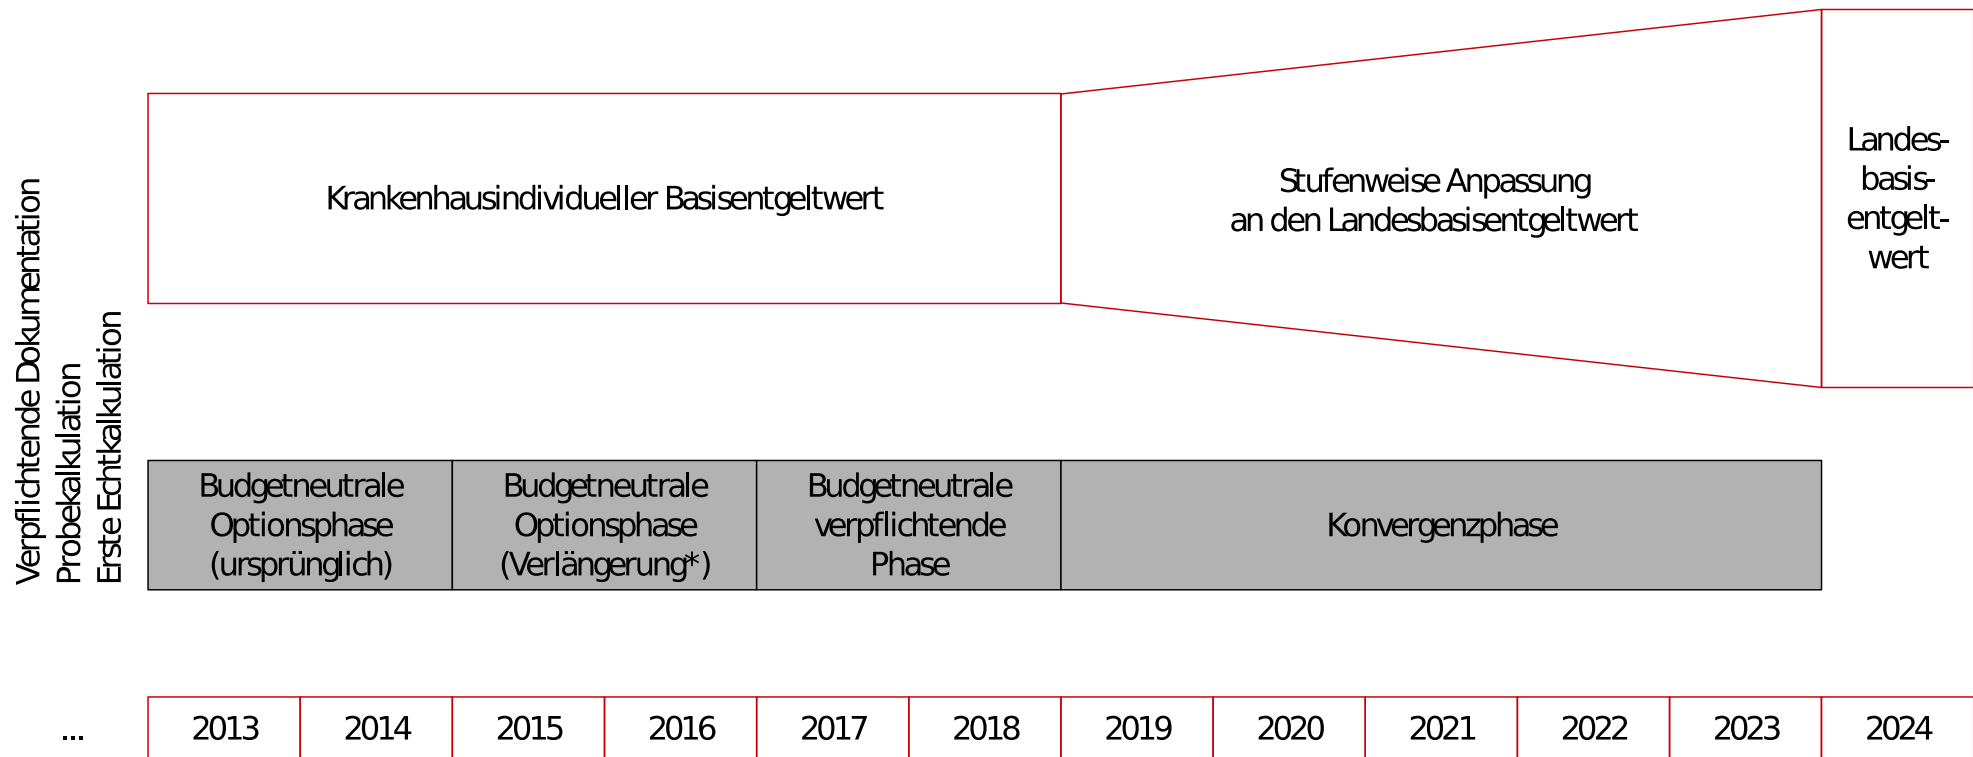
Verpflichtende Dokumentation
Probekalkulation
Erste Echtkalkulation

Krankenhausindividueller Basisentgeltwert

Stufenweise Anpassung an den Landesbasisentgeltwert

Landesbasisentgeltwert

Budgetneutrale Optionsphase (ursprünglich)

Budgetneutrale Optionsphase (Verlängerung*)

Budgetneutrale verpflichtende Phase

Konvergenzphase

| ... | 2013 | 2014 | 2015 | 2016 | 2017 | 2018 | 2019 | 2020 | 2021 | 2022 | 2023 | 2024 |
|---|---|---|---|---|---|---|---|---|---|---|---|---|